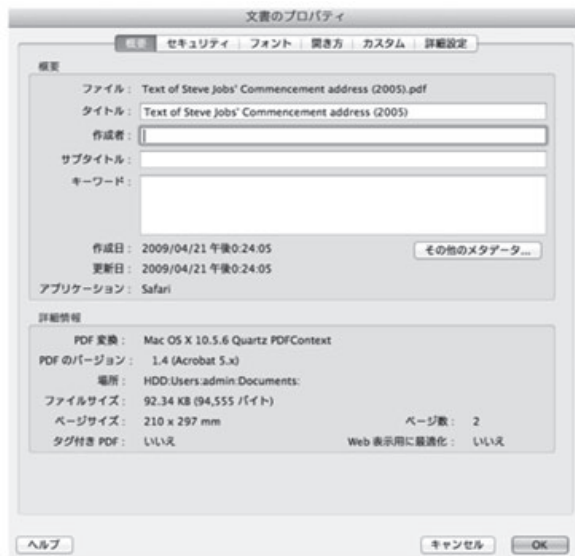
文書のプロパティ

概要 | セキュリティ | フォント | 開き方 | カスタム | 詳細設定

概要

ファイル： Text of Steve Jobs' Commencement address (2005).pdf

タイトル： Text of Steve Jobs' Commencement address (2005)

作成者：

サブタイトル：

キーワード：

作成日： 2009/04/21 午後0:24:05

更新日： 2009/04/21 午後0:24:05

その他のメタデータ...

アプリケーション： Safari

詳細情報

PDF 変換： Mac OS X 10.5.6 Quartz PDFContext

PDF のバージョン： 1.4 (Acrobat 5.x)

場所： HDD:Users:admin:Documents:

ファイルサイズ： 92.34 KB (94,555 バイト)

ページサイズ： 210 x 297 mm

ページ数： 2

タグ付き PDF： いいえ

Web 表示用に最適化： いいえ

ヘルプ

キャンセル

OK